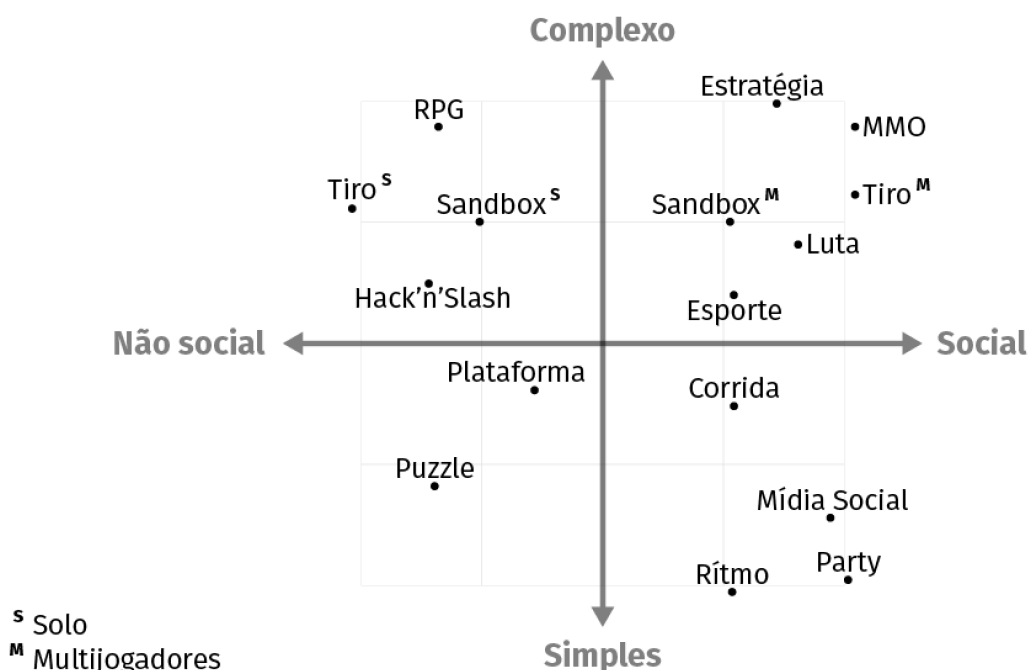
Complexo

RPG
Estratégia
MMO
Tiro $^{S}$
Sandbox $^{S}$
Sandbox $^{M}$
Tiro $^{M}$
Luta
Hack'n'Slash
Esporte

Não social
Social

Plataforma
Corrida
Puzzle
Mídia Social
Party
Rítmo

Simples

$^{S}$ Solo
$^{M}$ Multijogadores